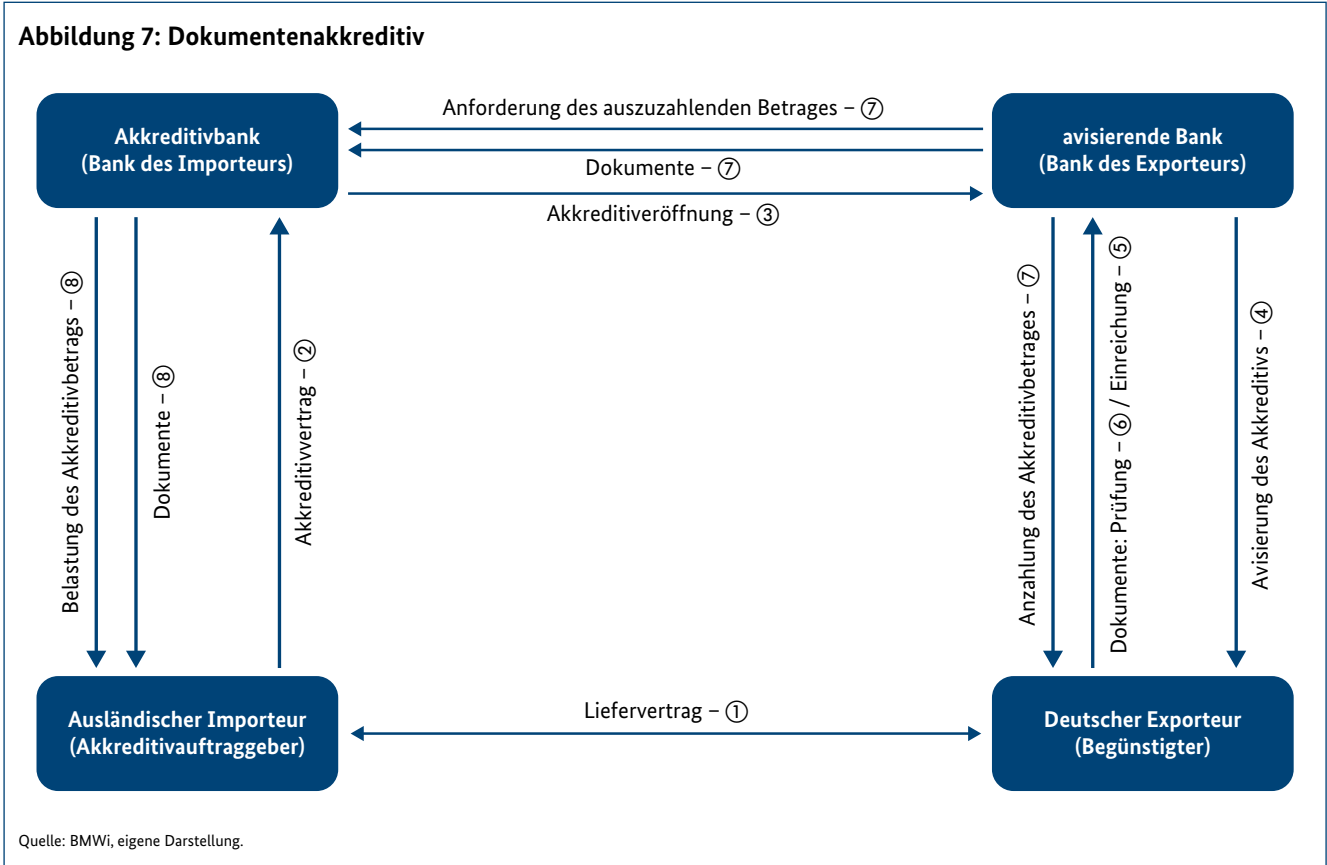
Abbildung 7: Dokumentenakkreditiv

Akkreditivbank (Bank des Importeurs)

Anforderung des auszuzahlenden Betrages – ⑦

Dokumente – ⑦

Akkreditiveröffnung – ③

avisierende Bank (Bank des Exporteurs)

Belastung des Akkreditivbetrags – ⑧

Dokumente – ⑧

Akkreditivvertrag – ②

Anzahlung des Akkreditivbetrages – ⑦

Dokumente: Prüfung – ⑥ / Einreichung – ⑤

Avisierung des Akkreditivs – ④

Ausländischer Importeur (Akkreditivauftraggeber)

Liefervertrag – ①

Deutscher Exporteur (Begünstigter)

Quelle: BMWi, eigene Darstellung.